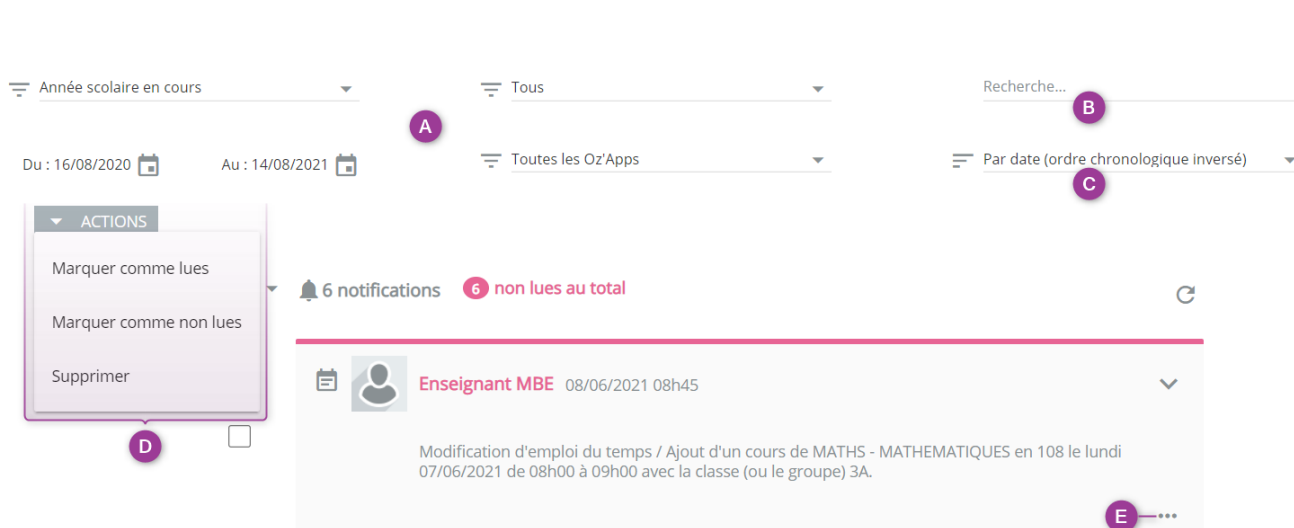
Année scolaire en cours

Tous

Recherche...

A

B

Du : 16/08/2020

Au : 14/08/2021

Toutes les Oz'Apps

Par date (ordre chronologique inversé)

C

ACTIONS

Marquer comme lues

Marquer comme non lues

Supprimer

D

6 notifications

6 non lues au total

Enseignant MBE 08/06/2021 08h45

Modification d'emploi du temps / Ajout d'un cours de MATHS - MATHEMATIQUES en 108 le lundi 07/06/2021 de 08h00 à 09h00 avec la classe (ou le groupe) 3A.

E